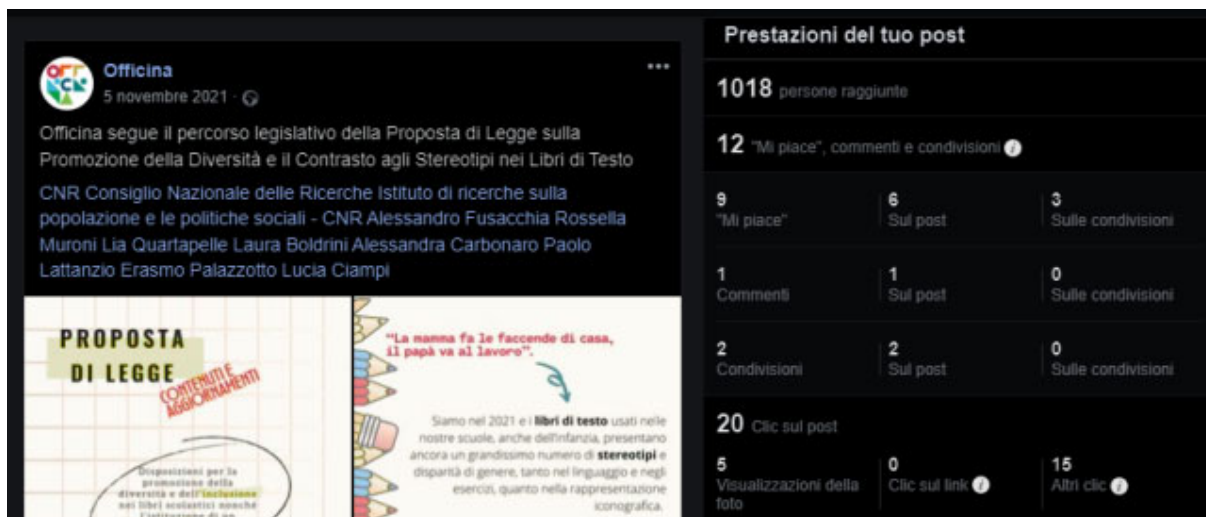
Officina
5 novembre 2021 ·

Officina segue il percorso legislativo della Proposta di Legge sulla Promozione della Diversità e il Contrasto agli Stereotipi nei Libri di Testo

CNR Consiglio Nazionale delle Ricerche Istituto di ricerche sulla popolazione e le politiche sociali - CNR Alessandro Fusacchia Rossella Muroni Lia Quartapelle Laura Boldrini Alessandra Carbonaro Paolo Lattanzio Erasmo Palazzotto Lucia Ciampi

PROPOSTA DI LEGGE
CONTENUTI E AGGIORNAMENTI

Disposizioni per la promozione della diversità e dell'inclusione nei libri scolastici nonché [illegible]

"La mamma fa le faccende di casa, il papà va al lavoro".

Siamo nel 2021 e i libri di testo usati nelle nostre scuole, anche dell'infanzia, presentano ancora un grandissimo numero di stereotipi e disparità di genere, tanto nel linguaggio e negli esercizi, quanto nella rappresentazione iconografica.

Prestazioni del tuo post

1018 persone raggiunte

12 "Mi piace", commenti e condivisioni

| | | |
|---|---|---|
| 9 "Mi piace" | 6 Sul post | 3 Sulle condivisioni |
| 1 Commenti | 1 Sul post | 0 Sulle condivisioni |
| 2 Condivisioni | 2 Sul post | 0 Sulle condivisioni |

20 Clic sul post

| | | |
|---|---|---|
| 5 Visualizzazioni della foto | 0 Clic sul link | 15 Altri clic |